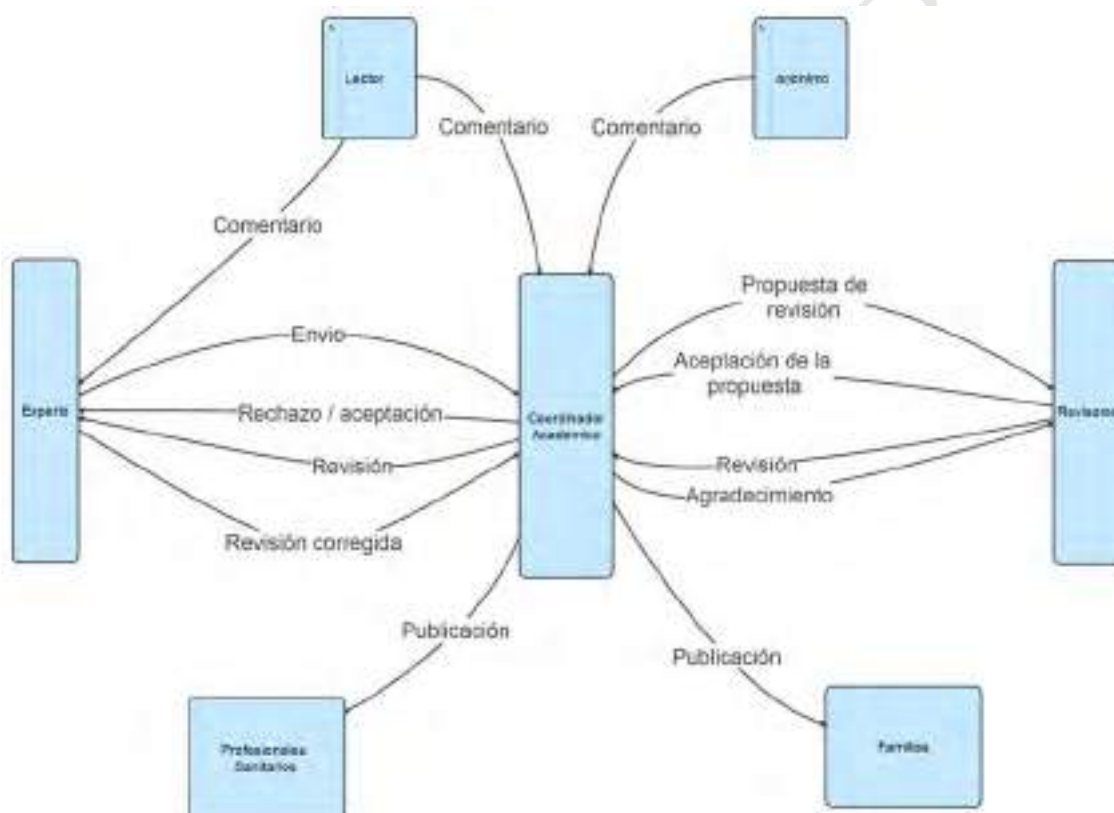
Lector

Anónimo

Comentario

Comentario

Comentario

Experto

Envío

Rechazo / aceptación

Revisión

Revisión corregida

Coordinador Académico

Propuesta de revisión

Aceptación de la propuesta

Revisión

Agradecimiento

Revisores

Publicación

Publicación

Profesionales Sanitarios

Familias